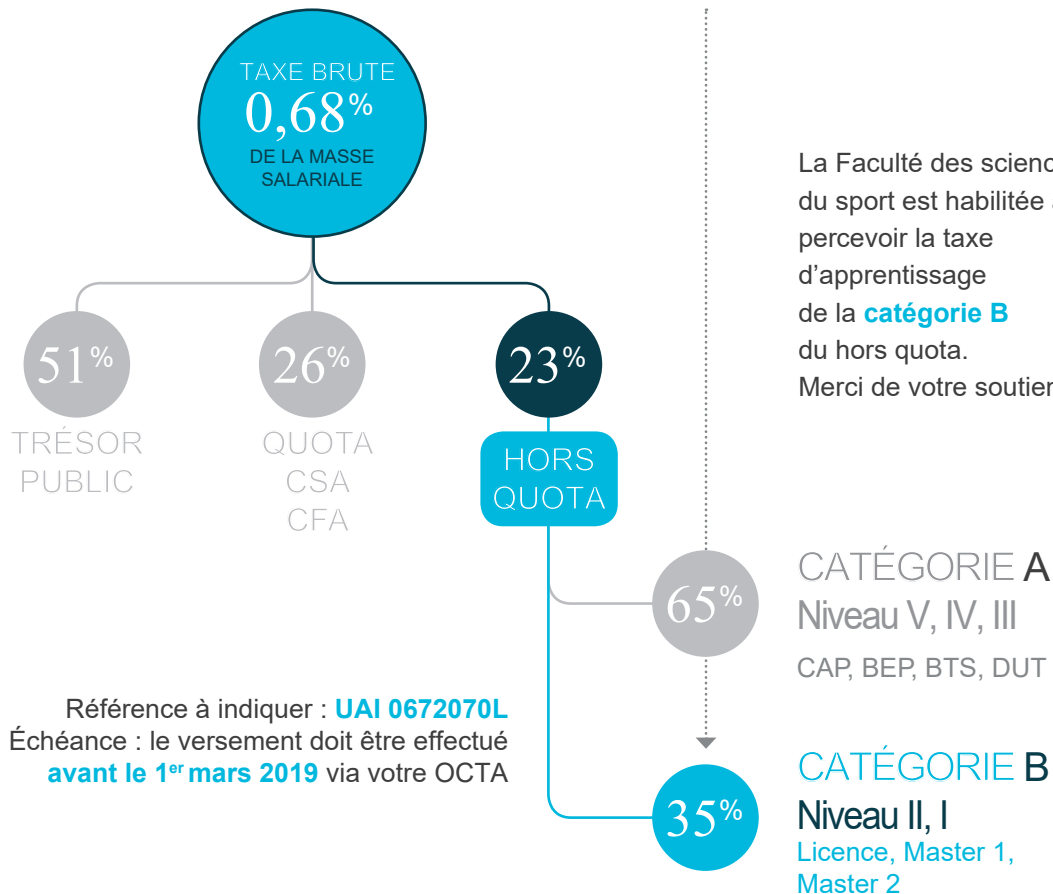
TAXE BRUTE
0,68%
DE LA MASSE SALARIALE

51%
TRÉSOR PUBLIC

26%
QUOTA CSA CFA

23%
HORS QUOTA

La Faculté des scienc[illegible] du sport est habilitée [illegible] percevoir la taxe d'apprentissage de la catégorie B du hors quota.
Merci de votre soutie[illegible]

65%
CATÉGORIE A
Niveau V, IV, III
CAP, BEP, BTS, DUT

Référence à indiquer : UAI 0672070L
Échéance : le versement doit être effectué avant le 1er mars 2019 via votre OCTA

35%
CATÉGORIE B
Niveau II, I
Licence, Master 1, Master 2